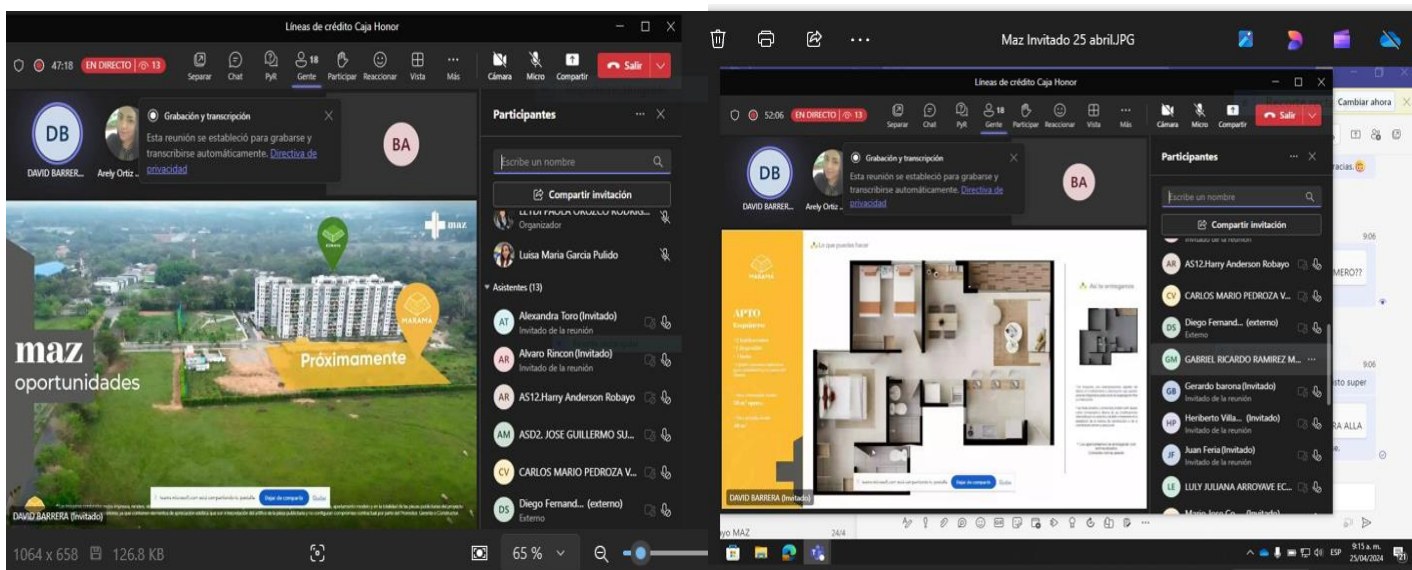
Líneas de crédito Caja Honor

47:18 EN DIRECTO | 13 Separar Chat PyR 18 Gente Participar Reaccionar Vista Más Cámara Micro Compartir Salir

DB DAVID BARRER... Arely Ortiz ...

Grabación y transcripción
Esta reunión se estableció para grabarse y transcribirse automáticamente. Directiva de privacidad

BA

maz
oportunidades
Próximamente
MARAMA

DAVID BARRERA (Invitado)

Participantes
Escribe un nombre
Compartir invitación
LEYDI PAOLA OROZCO RODRIG...
Organizador
Luisa Maria Garcia Pulido
Asistentes (13)
AT Alexandra Toro (Invitado) Invitado de la reunión
AR Alvaro Rincon (Invitado) Invitado de la reunión
AR AS12.Harry Anderson Robayo
AM ASD2. JOSE GUILLERMO SU...
CV CARLOS MARIO PEDROZA V...
DS Diego Fernand... (externo) Externo

1064 x 658 126.8 KB 65 %

Maz Invitado 25 abril.JPG

Líneas de crédito Caja Honor
52:06 EN DIRECTO | 13 Separar Chat PyR 18 Gente Participar Reaccionar Vista Más Cámara Micro Compartir Salir
Cambiar ahora
DB DAVID BARRER... Arely Ortiz ...
Grabación y transcripción
Esta reunión se estableció para grabarse y transcribirse automáticamente. Directiva de privacidad
BA
APTO
DAVID BARRERA (Invitado)

Participantes
Escribe un nombre
Compartir invitación
Invitado de la reunión
AR AS12.Harry Anderson Robayo
CV CARLOS MARIO PEDROZA V...
DS Diego Fernand... (externo) Externo
GM GABRIEL RICARDO RAMIREZ M...
GB Gerardo barona (Invitado) Invitado de la reunión
HP Heriberto Villa... (Invitado) Invitado de la reunión
JF Juan Feria (Invitado) Invitado de la reunión
LE LULY JULIANA ARROYAVE EC...
racias.
9:06
MERO??
9:06
sto super
RA ALLA
yo MAZ 24/4
9:15 a. m. 25/04/2024 ESP